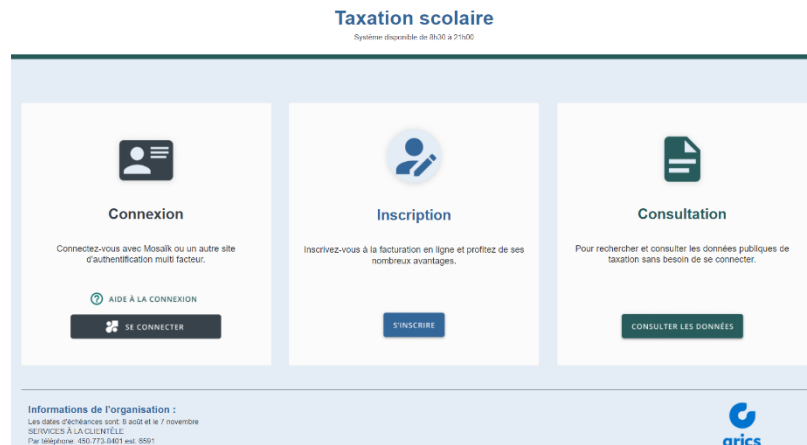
Taxation scolaire
Système disponible de 8h30 à 21h00

Connexion

Connectez-vous avec Mosaïk ou un autre site d'authentification multi facteur.

AIDE À LA CONNEXION

SE CONNECTER

Inscription

Inscrivez-vous à la facturation en ligne et profitez de ses nombreux avantages.

S'INSCRIRE

Consultation

Pour rechercher et consulter les données publiques de taxation sans besoin de se connecter.

CONSULTER LES DONNÉES

Informations de l'organisation :
Les dates d'échéances sont: 8 août et le 7 novembre
SERVICES À LA CLIENTÈLE
Par téléphone: 450-773-8401 est. 6561

grics